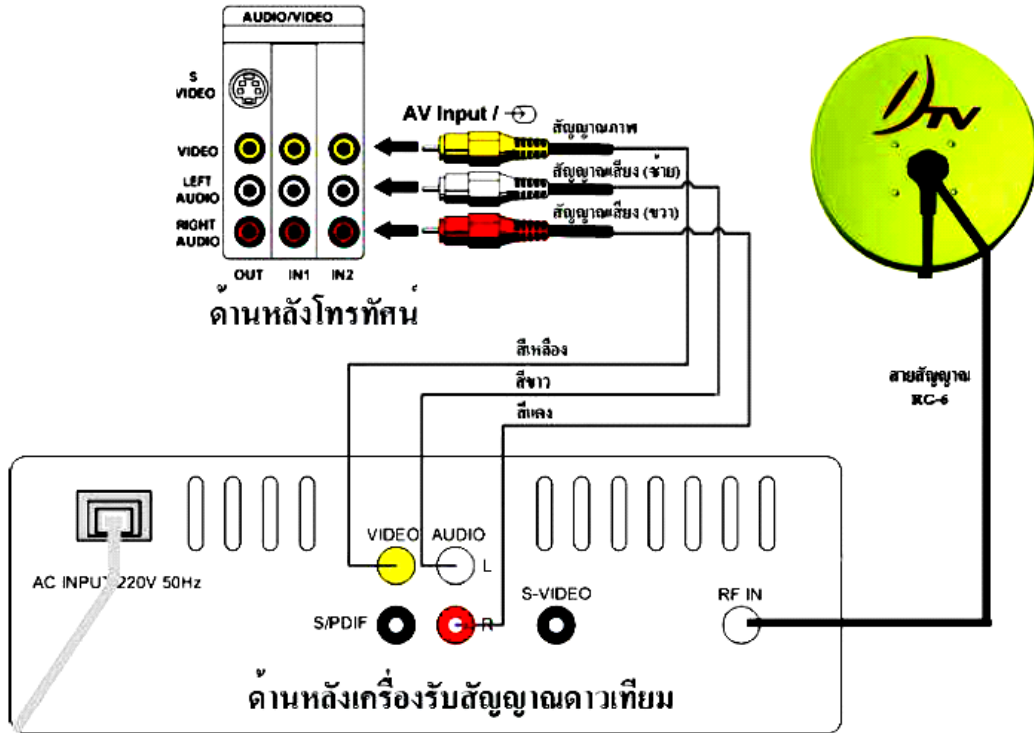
AUDIO/VIDEO

S VIDEO

VIDEO

LEFT AUDIO

RIGHT AUDIO

OUT IN1 IN2

ด้านหลังโทรทัศน์

AV Input / ⊕

สัญญาณภาพ

สัญญาณเสียง (ซ้าย)

สัญญาณเสียง (ขวา)

DTV

สีเหลือง

สีขาว

สีแดง

สายสัญญาณ RG-6

AC INPUT 220V 50Hz

VIDEO AUDIO L

S/PDIF R

S-VIDEO

RF IN

ด้านหลังเครื่องรับสัญญาณดาวเทียม